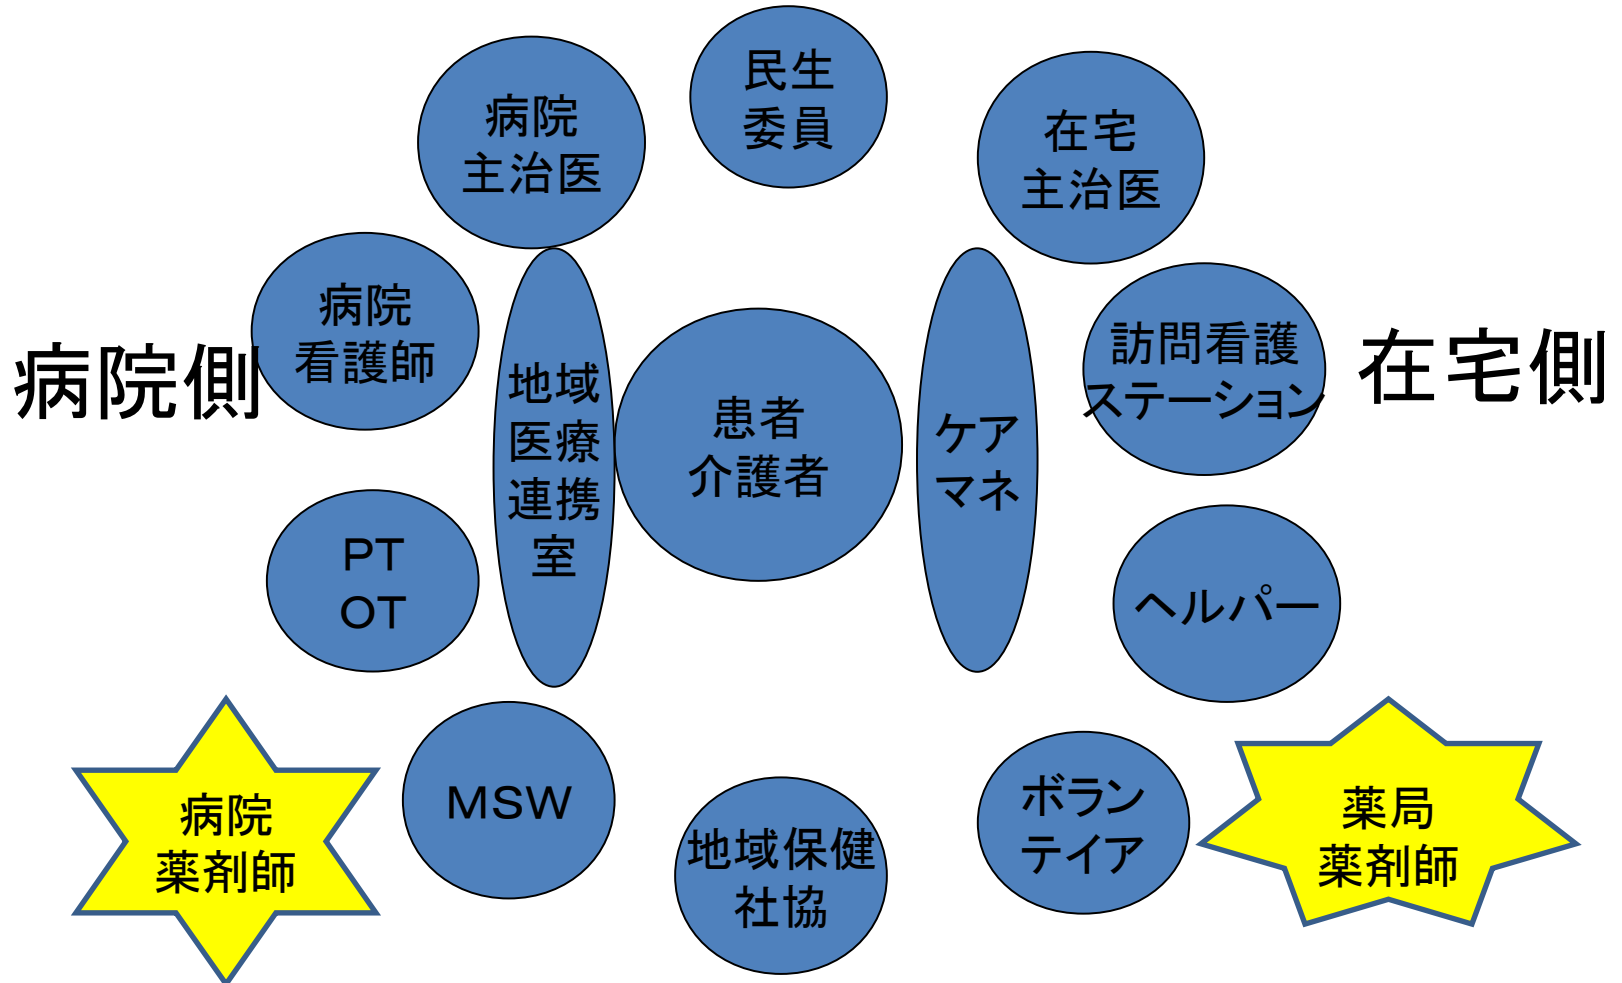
病院側

病院
主治医

民生
委員

在宅
主治医

在宅側

病院
看護師

地域
医療
連携
室

患者
介護者

ケア
マネ

訪問看護
ステーション

PT
OT

ヘルパー

病院
薬剤師

MSW

地域保健
社協

ボラン
テイア

薬局
薬剤師